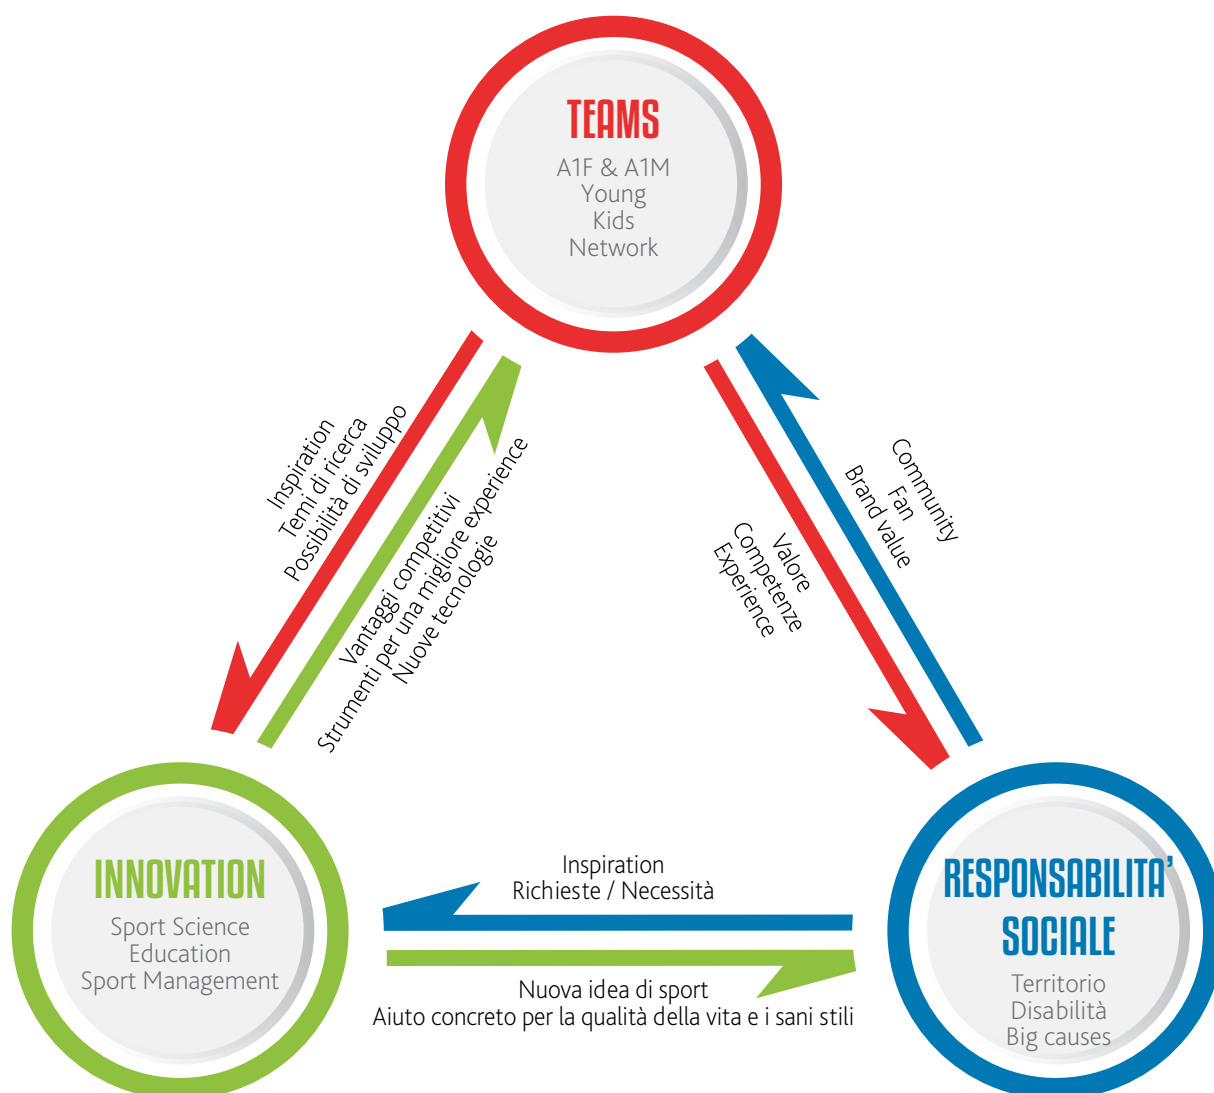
TEAMS
A1F & A1M
Young
Kids
Network

Inspiration
Temi di ricerca
Possibilità di sviluppo

Vantaggi competitivi
Strumenti per una migliore experience
Nuove tecnologie

Community
Fan
Brand value

Valore
Competenze
Experience

INNOVATION
Sport Science
Education
Sport Management

Inspiration
Richieste / Necessità

Nuova idea di sport
Aiuto concreto per la qualità della vita e i sani stili

RESPONSABILITA' SOCIALE
Territorio
Disabilità
Big causes